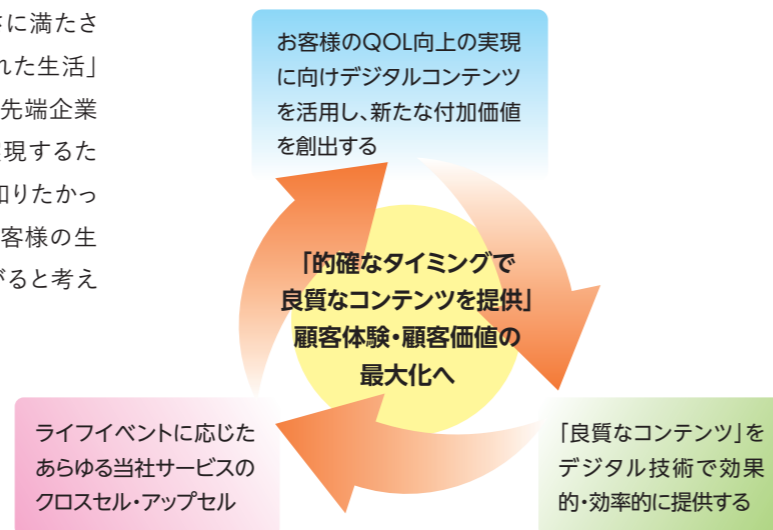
に満たさ
れた生活」
先端企業
現するた
知りたかっ
客様の生
がると考え

お客様のQOL向上の実現に向けデジタルコンテンツを活用し、新たな付加価値を創出する

「的確なタイミングで良質なコンテンツを提供」顧客体験・顧客価値の最大化へ

ライフイベントに応じたあらゆる当社サービスのクロスセル・アップセル

「良質なコンテンツ」をデジタル技術で効果的・効率的に提供する